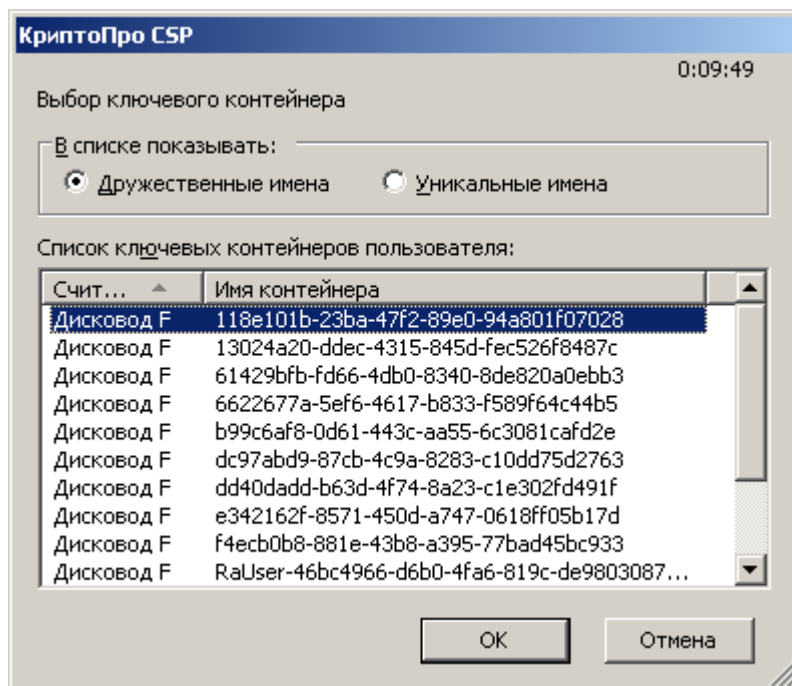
КриптоПро CSP

0:09:49

Выбор ключевого контейнера

В списке показывать:

Дружественные имена

Уникальные имена

Список ключевых контейнеров пользователя:

| Счит... | Имя контейнера |
|---|---|
| Дисковод F | 118e101b-23ba-47f2-89e0-94a801f07028 |
| Дисковод F | 13024a20-ddec-4315-845d-fec526f8487c |
| Дисковод F | 61429bfb-fd66-4db0-8340-8de820a0ebb3 |
| Дисковод F | 6622677a-5ef6-4617-b833-f589f64c44b5 |
| Дисковод F | b99c6af8-0d61-443c-aa55-6c3081cafd2e |
| Дисковод F | dc97abd9-87cb-4c9a-8283-c10dd75d2763 |
| Дисковод F | dd40dadd-b63d-4f74-8a23-c1e302fd491f |
| Дисковод F | e342162f-8571-450d-a747-0618ff05b17d |
| Дисковод F | f4ecb0b8-881e-43b8-a395-77bad45bc933 |
| Дисковод F | RaUser-46bc4966-d6b0-4fa6-819c-de9803087... |

OK

Отмена